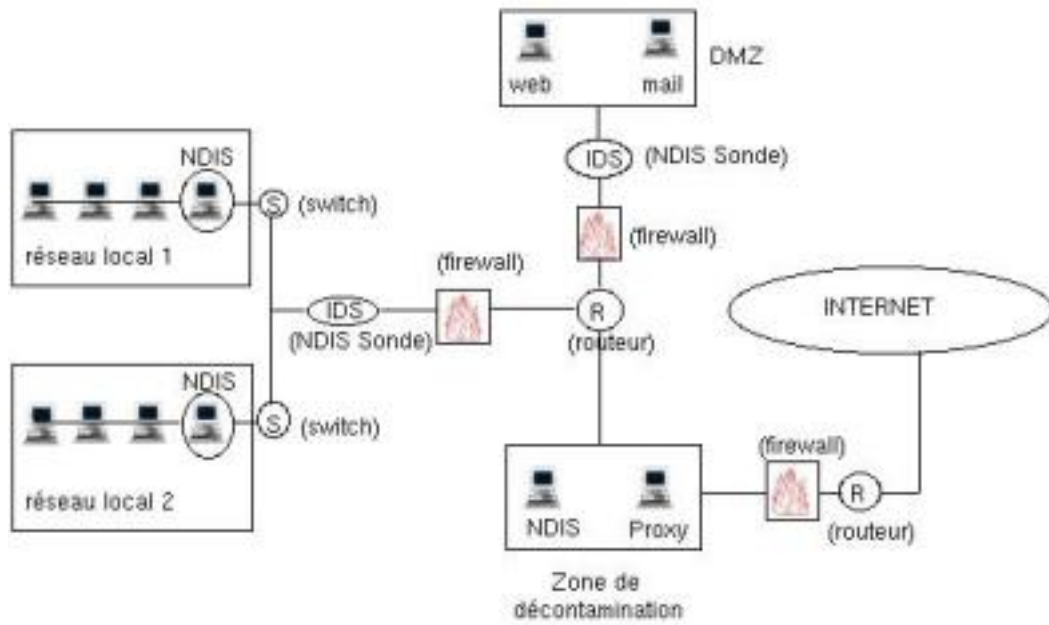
web
mail
DMZ

NDIS
S (switch)
réseau local 1

IDS (NDIS Sonde)
(firewall)

(firewall)
IDS
(NDIS Sonde)
R
(routeur)
INTERNET

NDIS
S (switch)
réseau local 2

(firewall)
NDIS
Proxy
R
(routeur)

Zone de décontamination